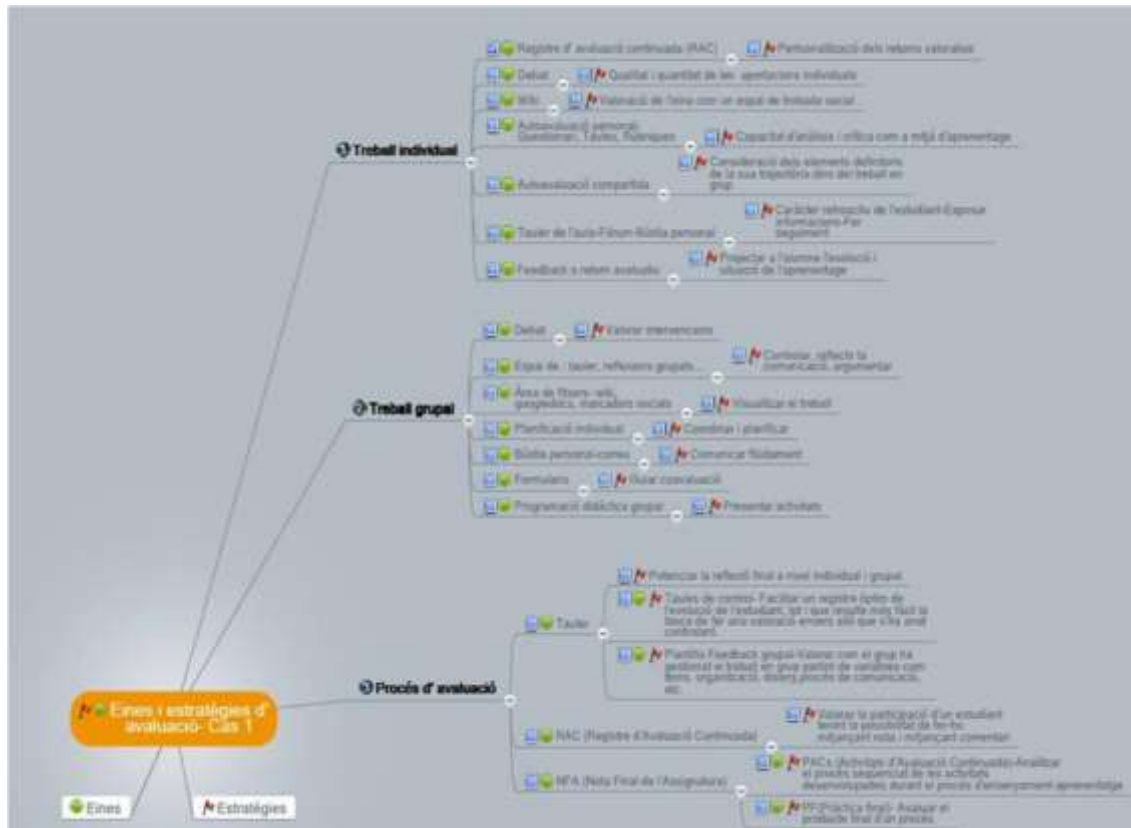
Eines i estratègies d' avaluació- Cas 1

Treball individual

Registre d' avaluació continuada (RAC)
Personalització dels retorns valoratius
Debat
Qualitat i quantitat de les aportacions individuals
Wiki
Valoració de l'eina com un espai de treball social
Autoavaluació personal: Qüestionari, Taules, Rúbriques
Capacitat d'anàlisi i crítica com a mitjà d'aprenentatge
Autoavaluació compartida
Consideració dels elements definitoris de la seva trajectòria dins del treball en grup
Tauler de l'aula-Fòrum-Bústia personal
Caràcter retroactiu de l'estudiant-Exposar informacions-Fer seguiment
Feedback o retorn avaluatiu
Projectar a l'alumne l'evolució i situació de l'aprenentatge

Treball grupal

Debat
Valorar intervencions
Espai de : tauler, reflexions grupals...
Controlar, reflectir la comunicació, argumentar
Àrea de fitxers -wiki, googledocs, marcadors socials
Visualitzar el treball
Planificació individual
Coordinar i planificar
Bústia personal-correu
Comunicar fluidament
Formulario
Guiar coavaluació
Programació didàctica grupal
Presentar activitats

Procés d' avaluació

Tauler
Potenciar la reflexió final a nivell individual i grupal
Taules de control- Facilitar un registre òptim de l'evolució de l'estudiant, tot i que resulta molt fàcil la tasca de fer una valoració errònia allò que s'ha anat controlant.
Plantilla Feedback grupal-Valorar com el grup ha gestionat el treball en grup partint de variables com: líders, organització, disseny,procés de comunicació, etc.
RAC (Registre d'Avaluació Continuada)
Valorar la participació d'un estudiant tenint la possibilitat de fer-ho mitjançant nota i mitjançant comentari
NFA (Nota Final de l'Assignatura)
PACs (Activitats d'Avaluació Continuada)-Analitzar el procés seqüencial de les activitats desenvolupades durant el procés d'ensenyament aprenentatge
PF(Pràctica final)- Avaluar el producte final d'un procés

Eines
Estratègies